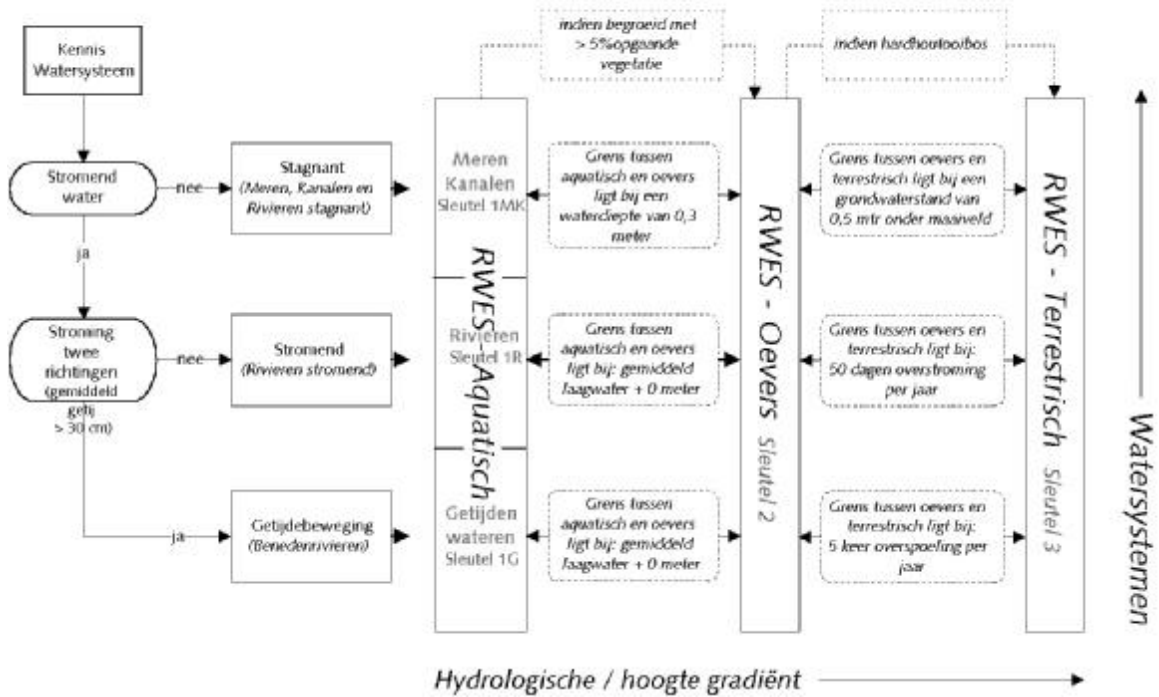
Kennis Watersysteem

Stromend water

nee

ja

Stroming twee richtingen (gemiddeld getij > 30 cm)

nee

ja

Stagnant (Meren, Kanalen en Rivieren stagnant)

Stromend (Rivieren stromend)

Getijdebeweging (Benedenrivieren)

indien begroeid met > 5%opgaande vegetatie

indien hardhoutooibos

Meren Kanalen Sleutel 1MK

Rivieren Sleutel 1R

Getijden wateren Sleutel 1G

RWES - Aquatisch

Grens tussen aquatisch en oevers ligt bij een waterdiepte van 0,3 meter

Grens tussen aquatisch en oevers ligt bij: gemiddeld laagwater + 0 meter

Grens tussen aquatisch en oevers ligt bij: gemiddeld laagwater + 0 meter

RWES - Oevers Sleutel 2

Grens tussen oevers en terrestrisch ligt bij een grondwaterstand van 0,5 mtr onder maaiveld

Grens tussen oevers en terrestrisch ligt bij: 50 dagen overstroming per jaar

Grens tussen oevers en terrestrisch ligt bij: 5 keer overspoeling per jaar

RWES - Terrestrisch Sleutel 3

Watersystemen

Hydrologische / hoogte gradiënt